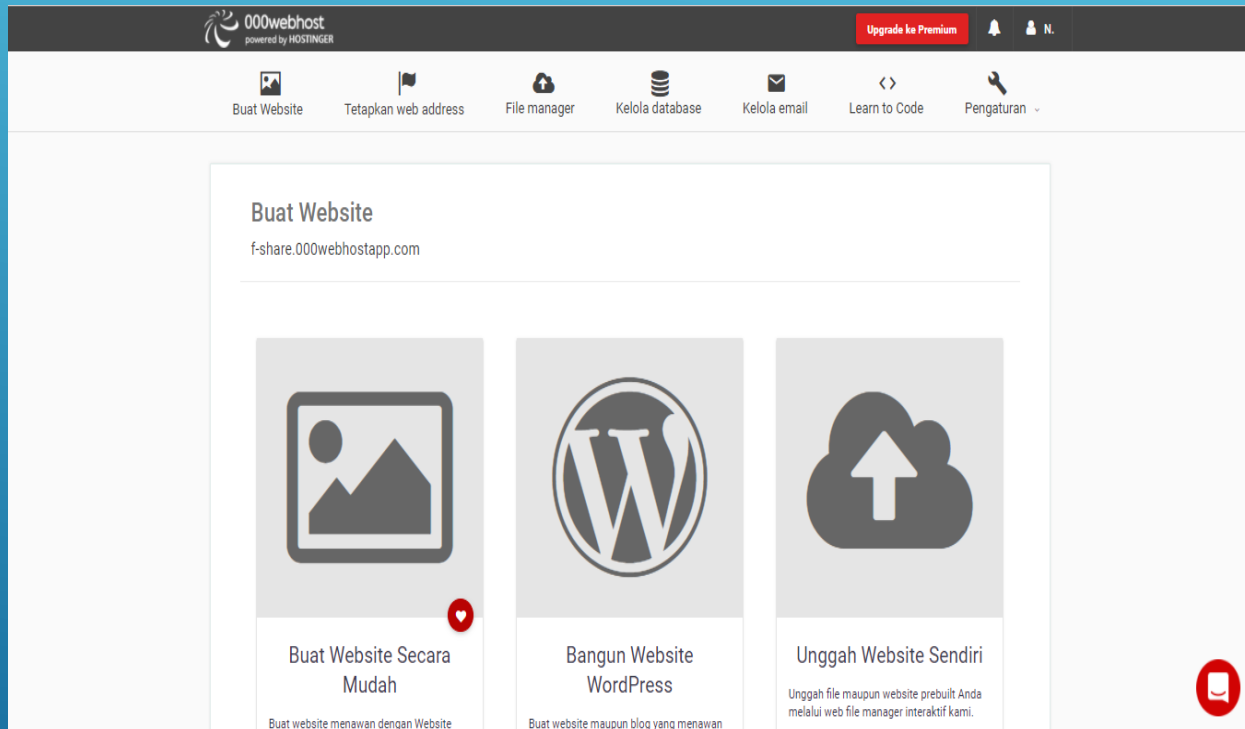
000webhost
powered by HOSTINGER

Upgrade ke Premium

N.

Buat Website
Tetapkan web address
File manager
Kelola database
Kelola email
Learn to Code
Pengaturan

Buat Website
f-share.000webhostapp.com

Buat Website Secara Mudah
Buat website menawan dengan Website

Bangun Website WordPress
Buat website maupun blog yang menawan

Unggah Website Sendiri
Unggah file maupun website prebuilt Anda melalui web file manager interaktif kami.